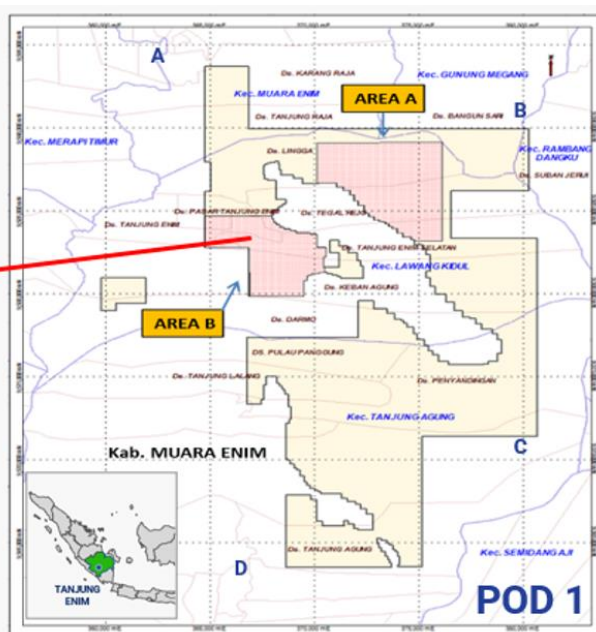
A
Ds. KARANG RAJA
Kec. GUNUNG MEGANG
Kec. MUARA ENIM
AREA A
B
Ds. TANJUNG RAJA
Ds. BANGUN SARI
Kec. MERAPI TIMUR
Kec. RAMBANG DANGKU
Ds. LINGGA
Ds. SUBAN JERIJI
Ds. PASAR TANJUNG ENIM
Ds. TEGAL REJO
Ds. TANJUNG ENIM
Ds. TANJUNG ENIM SELATAN
Kec. LAWANG KIDUL
Ds. KEBAN AGUNG
AREA B
Ds. DARMO
Ds. PULAU PANGGUNG
Ds. TANJUNG LALANG
Ds. PENYANDINGAN
Kec. TANJUNG AGUNG
C
Kab. MUARA ENIM
TANJUNG ENIM
Ds. TANJUNG AGUNG
Kec. SEMIDANG AJI
D
POD 1